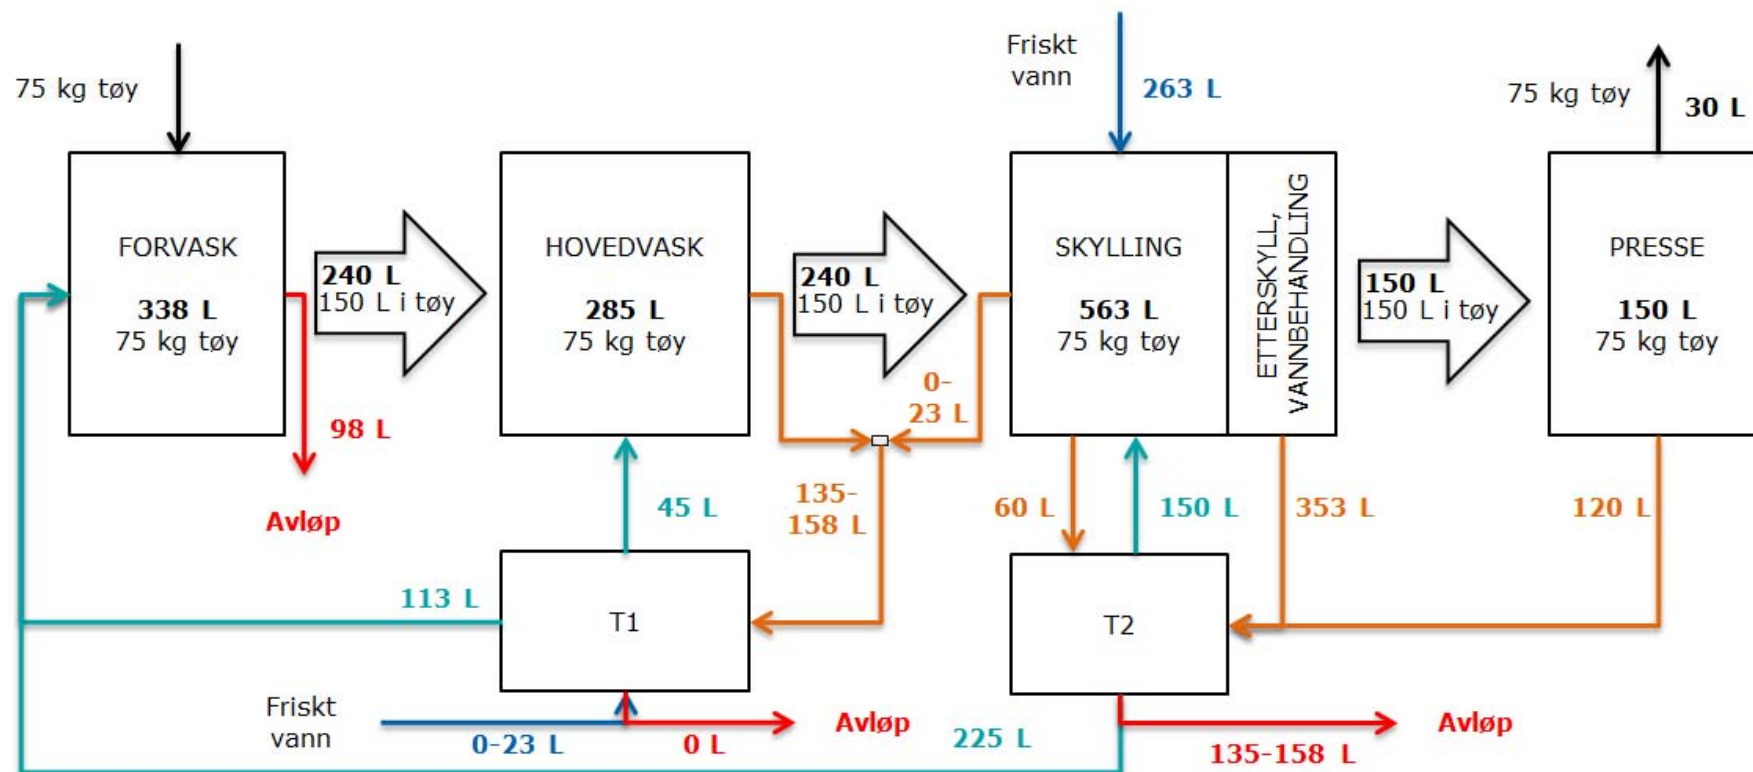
75 kg tøy

FORVASK
338 L
75 kg tøy

240 L
150 L i tøy

98 L
Avløp

HOVEDVASK
285 L
75 kg tøy

240 L
150 L i tøy

Friskt vann
263 L

SKYLLING
563 L
75 kg tøy

ETTERSKYLL, VANNBEHANDLING

150 L
150 L i tøy

75 kg tøy
30 L

PRESSE
150 L
75 kg tøy

0-
23 L

45 L
135-
158 L

60 L
150 L
353 L
120 L

113 L
T1

T2

Friskt vann
0-23 L
0 L
Avløp
225 L
135-158 L
Avløp